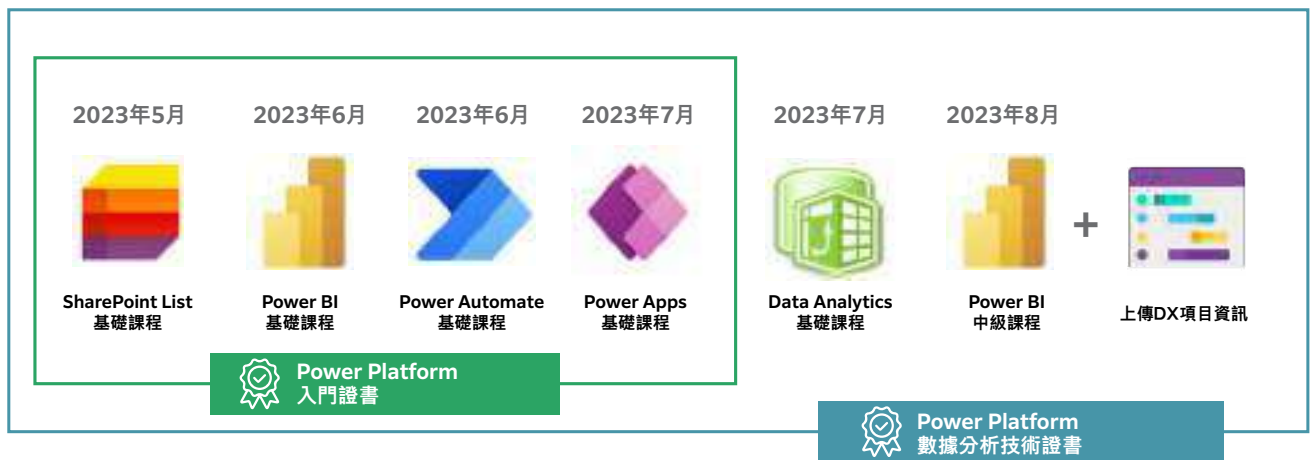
2023年5月

SharePoint List
基礎課程

2023年6月

Power BI
基礎課程

2023年6月

Power Automate
基礎課程

2023年7月

Power Apps
基礎課程

Power Platform
入門證書

2023年7月

Data Analytics
基礎課程

2023年8月

Power BI
中級課程

+

上傳DX項目資訊

Power Platform
數據分析技術證書